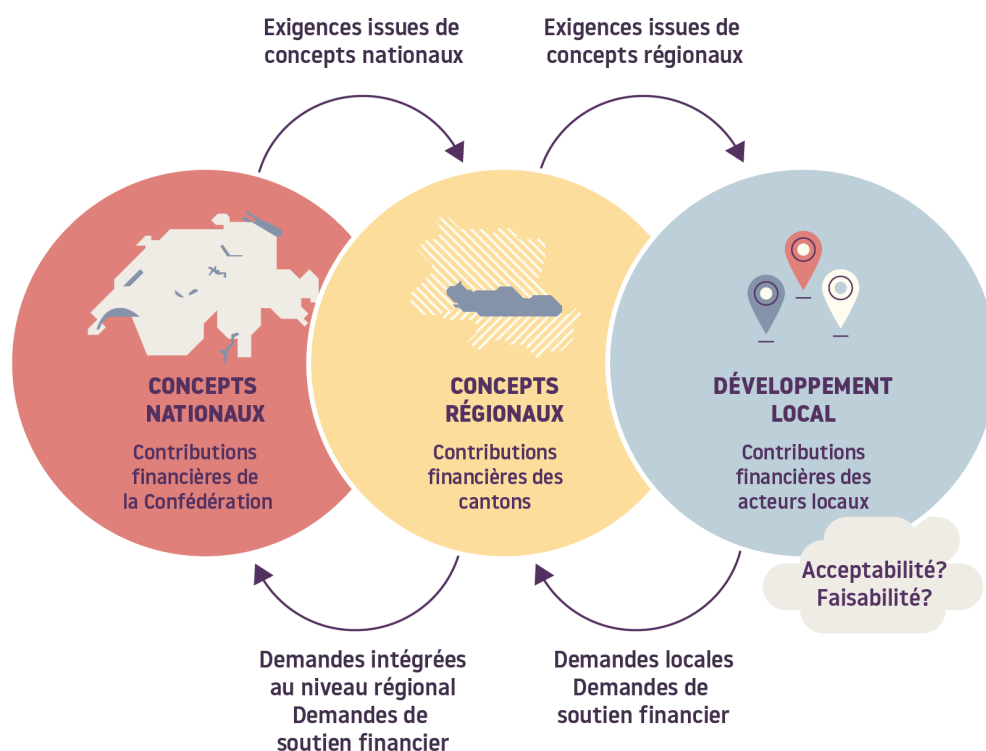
Exigences issues de concepts nationaux

Exigences issues de concepts régionaux

CONCEPTS NATIONAUX

Contributions financières de la Confédération

CONCEPTS RÉGIONAUX

Contributions financières des cantons

DÉVELOPPEMENT LOCAL

Contributions financières des acteurs locaux

Acceptabilité?
Faisabilité?

Demandes intégrées au niveau régional
Demandes de soutien financier

Demandes locales
Demandes de soutien financier